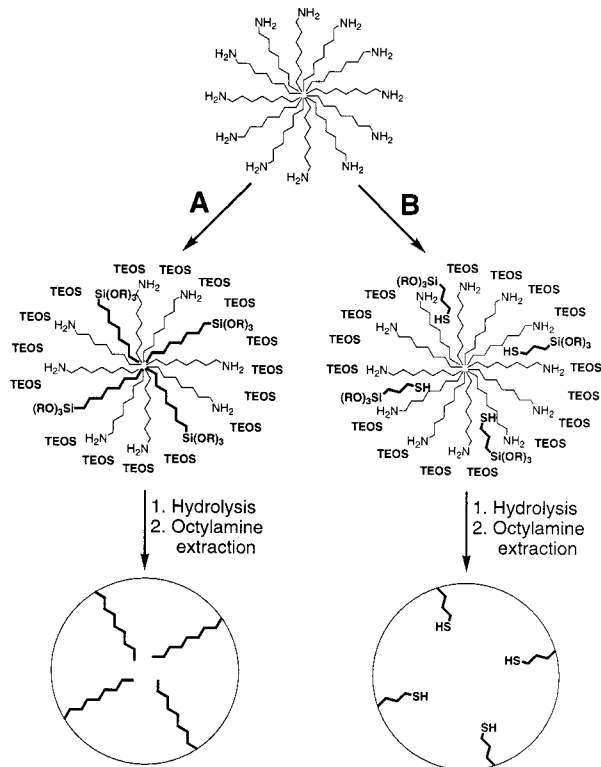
$NH_2$ $NH_2$ $NH_2$ $H_2N$ $NH_2$ $H_2N$ $NH_2$ $H_2N$ $NH_2$ $H_2N$ $NH_2$ $H_2N$ $H_2N$ $NH_2$

A

B

TEOS TEOS TEOS $Si(OR)_3$ $NH_2$ TEOS TEOS $NH_2$ TEOS $H_2N$ $Si(OR)_3$ TEOS TEOS TEOS $H_2N$ $NH_2$ TEOS TEOS $(RO)_3Si$ $NH_2$ TEOS TEOS $H_2N$ $Si(OR)_3$ TEOS TEOS TEOS TEOS

TEOS $(RO)_3Si$ TEOS TEOS TEOS TEOS $NH_2$ $NH_2$ HS TEOS TEOS $NH_2$ TEOS TEOS $H_2N$ $NH_2$ TEOS TEOS $Si(OR)_3$ HS TEOS TEOS $H_2N$ $NH_2$ TEOS TEOS $(RO)_3Si$ SH $NH_2$ TEOS TEOS $H_2N$ SH $NH_2$ TEOS TEOS $H_2N$ $Si(OR)_3$ TEOS TEOS TEOS TEOS

1. Hydrolysis
2. Octylamine extraction

1. Hydrolysis
2. Octylamine extraction

HS HS SH SH